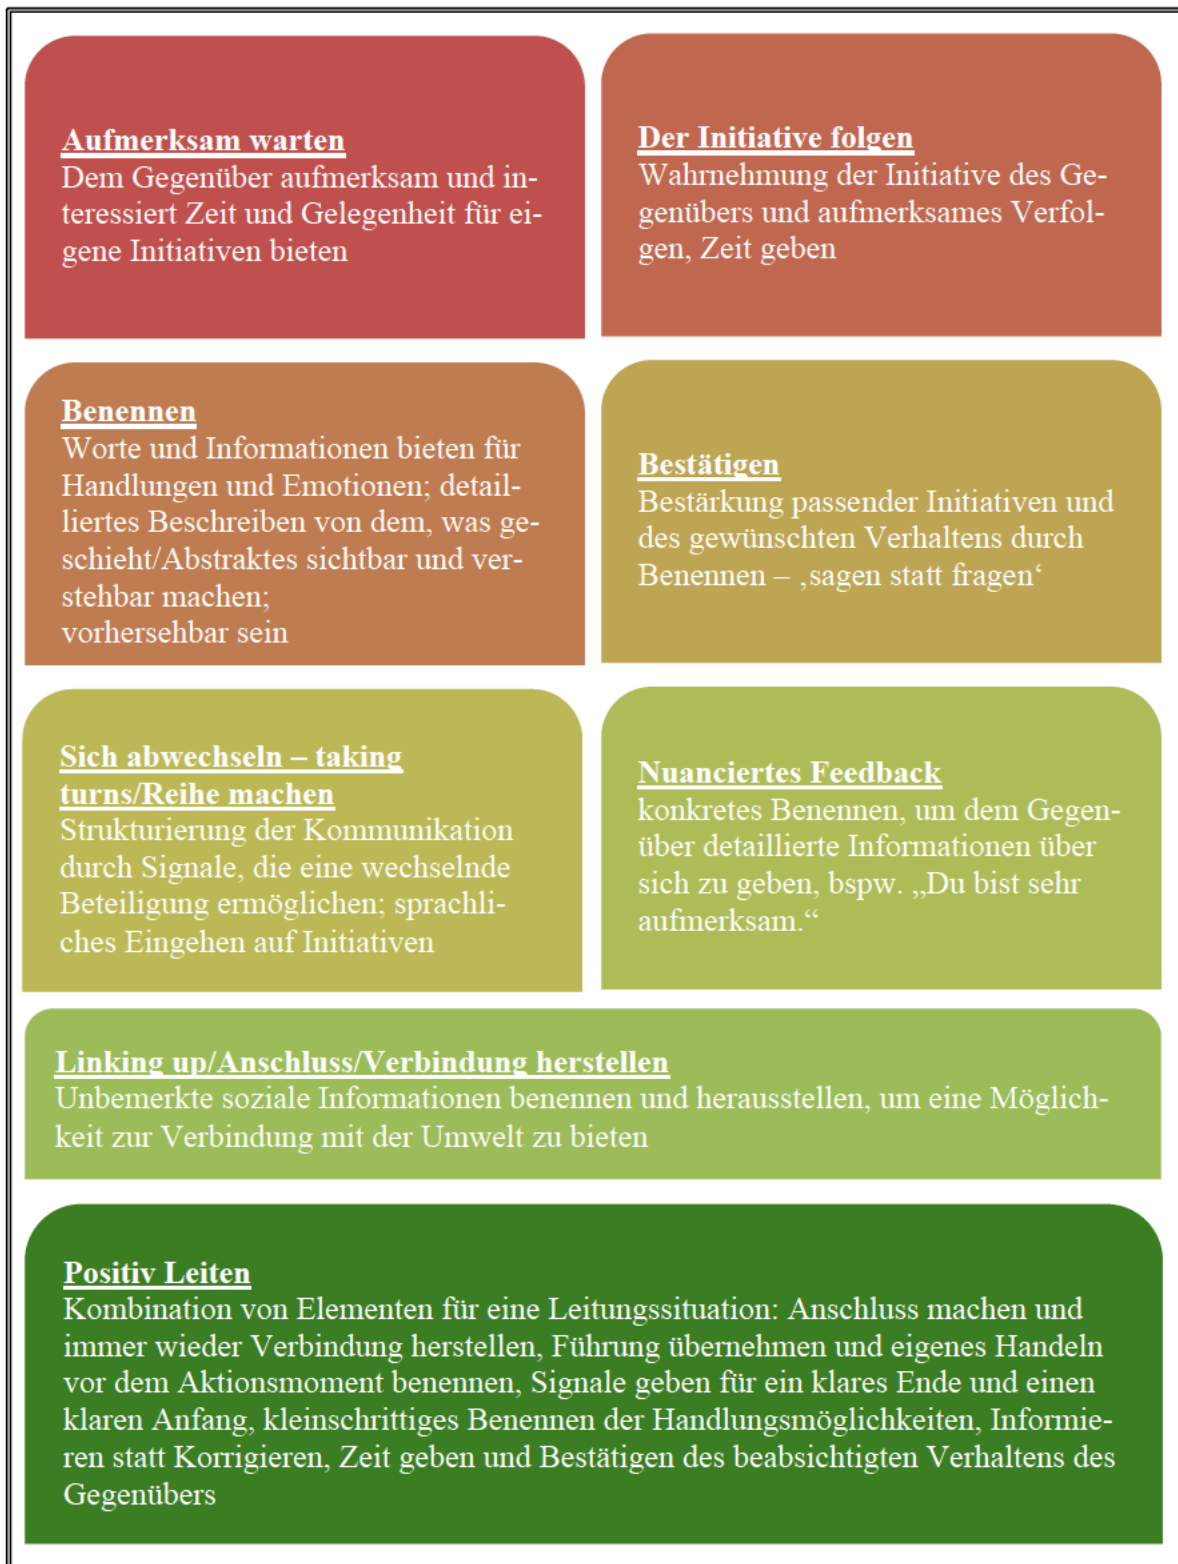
Aufmerksam warten
Dem Gegenüber aufmerksam und interessiert Zeit und Gelegenheit für eigene Initiativen bieten

Der Initiative folgen
Wahrnehmung der Initiative des Gegenübers und aufmerksames Verfolgen, Zeit geben

Benennen
Worte und Informationen bieten für Handlungen und Emotionen; detailliertes Beschreiben von dem, was geschieht/Abstraktes sichtbar und verstehbar machen;
vorhersehbar sein

Bestätigen
Bestärkung passender Initiativen und des gewünschten Verhaltens durch Benennen – ‚sagen statt fragen'

Sich abwechseln – taking turns/Reihe machen
Strukturierung der Kommunikation durch Signale, die eine wechselnde Beteiligung ermöglichen; sprachliches Eingehen auf Initiativen

Nuanciertes Feedback
konkretes Benennen, um dem Gegenüber detaillierte Informationen über sich zu geben, bspw. „Du bist sehr aufmerksam."

Linking up/Anschluss/Verbindung herstellen
Unbemerkte soziale Informationen benennen und herausstellen, um eine Möglichkeit zur Verbindung mit der Umwelt zu bieten

Positiv Leiten
Kombination von Elementen für eine Leitungssituation: Anschluss machen und immer wieder Verbindung herstellen, Führung übernehmen und eigenes Handeln vor dem Aktionsmoment benennen, Signale geben für ein klares Ende und einen klaren Anfang, kleinschrittiges Benennen der Handlungsmöglichkeiten, Informieren statt Korrigieren, Zeit geben und Bestätigen des beabsichtigten Verhaltens des Gegenübers